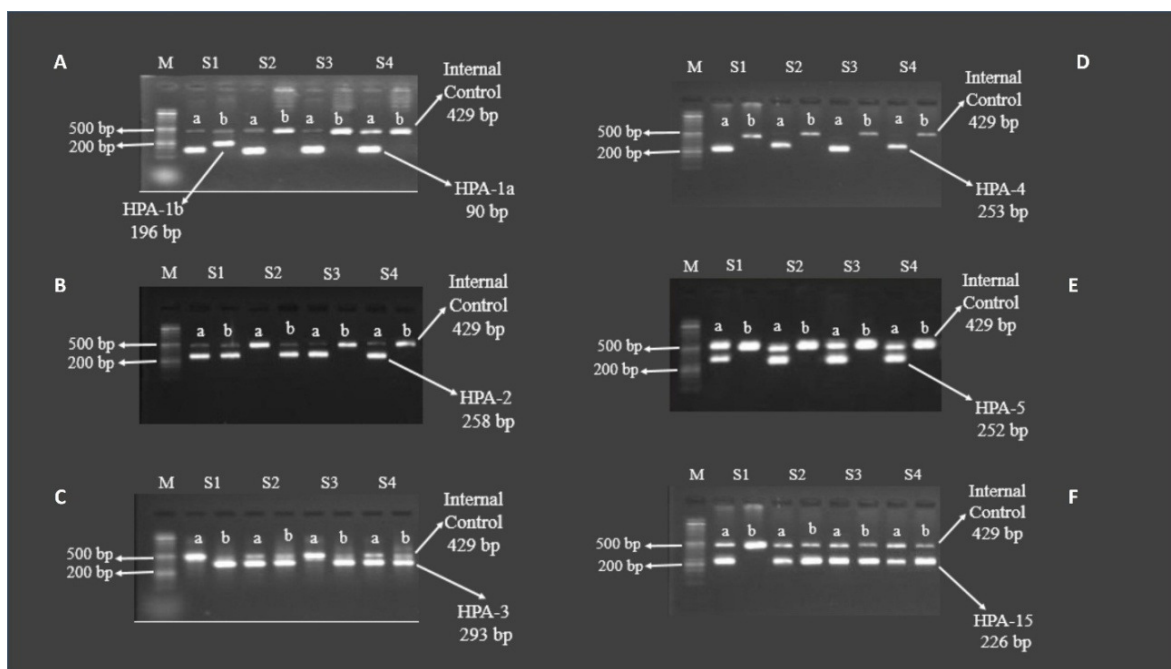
A
M S1 S2 S3 S4
a b a b a b a b
500 bp
200 bp
Internal Control 429 bp
HPA-1b 196 bp
HPA-1a 90 bp

D
M S1 S2 S3 S4
a b a b a b a b
500 bp
200 bp
Internal Control 429 bp
HPA-4 253 bp

B
M S1 S2 S3 S4
a b a b a b a b
500 bp
200 bp
Internal Control 429 bp
HPA-2 258 bp

E
M S1 S2 S3 S4
a b a b a b a b
500 bp
200 bp
Internal Control 429 bp
HPA-5 252 bp

C
M S1 S2 S3 S4
a b a b a b a b
500 bp
200 bp
Internal Control 429 bp
HPA-3 293 bp

F
M S1 S2 S3 S4
a b a b a b a b
500 bp
200 bp
Internal Control 429 bp
HPA-15 226 bp